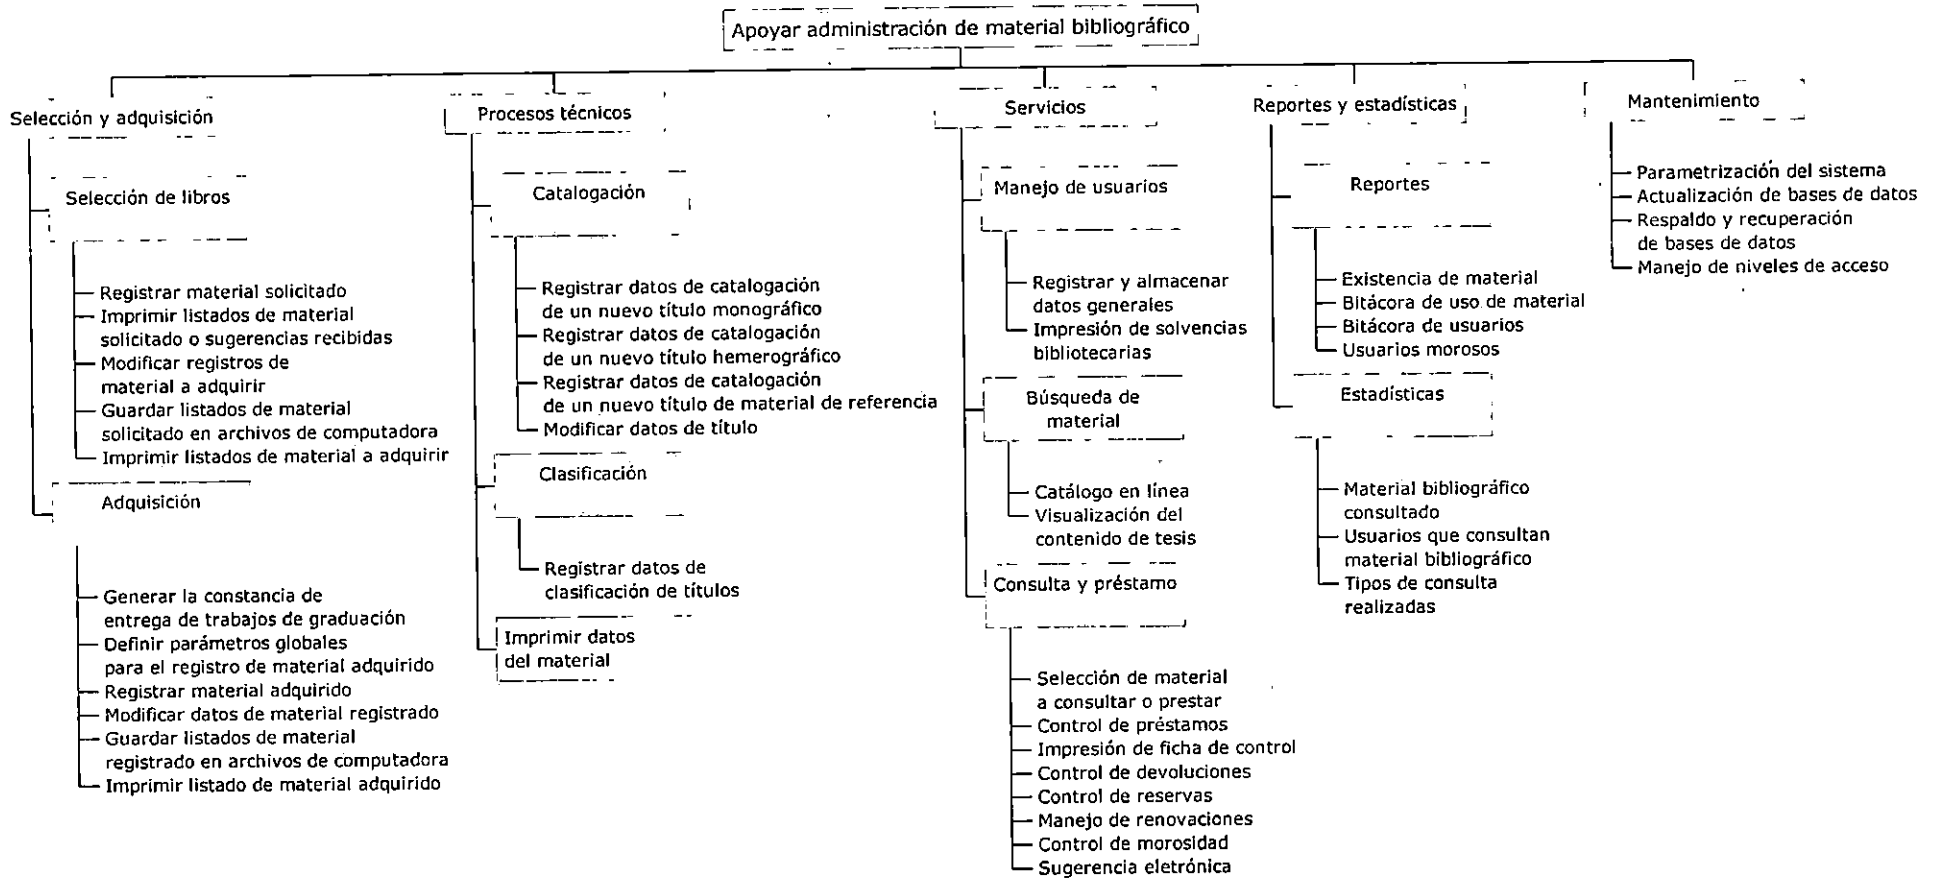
Apoyar administración de material bibliográfico

Selección y adquisición

Selección de libros

Registrar material solicitado
Imprimir listados de material solicitado o sugerencias recibidas
Modificar registros de material a adquirir
Guardar listados de material solicitado en archivos de computadora
Imprimir listados de material a adquirir

Adquisición

Generar la constancia de entrega de trabajos de graduación
Definir parámetros globales para el registro de material adquirido
Registrar material adquirido
Modificar datos de material registrado
Guardar listados de material registrado en archivos de computadora
Imprimir listado de material adquirido

Procesos técnicos

Catalogación

Registrar datos de catalogación de un nuevo título monográfico
Registrar datos de catalogación de un nuevo título hemerográfico
Registrar datos de catalogación de un nuevo título de material de referencia
Modificar datos de título

Clasificación

Registrar datos de clasificación de títulos

Imprimir datos del material

Servicios

Manejo de usuarios

Registrar y almacenar datos generales
Impresión de solvencias bibliotecarias

Búsqueda de material

Catálogo en línea
Visualización del contenido de tesis

Consulta y préstamo

Selección de material a consultar o prestar
Control de préstamos
Impresión de ficha de control
Control de devoluciones
Control de reservas
Manejo de renovaciones
Control de morosidad
Sugerencia eletrónica

Reportes y estadísticas

Reportes

Existencia de material
Bitácora de uso de material
Bitácora de usuarios
Usuarios morosos

Estadísticas

Material bibliográfico consultado
Usuarios que consultan material bibliográfico
Tipos de consulta realizadas

Mantenimiento

Parametrización del sistema
Actualización de bases de datos
Respaldo y recuperación de bases de datos
Manejo de niveles de acceso